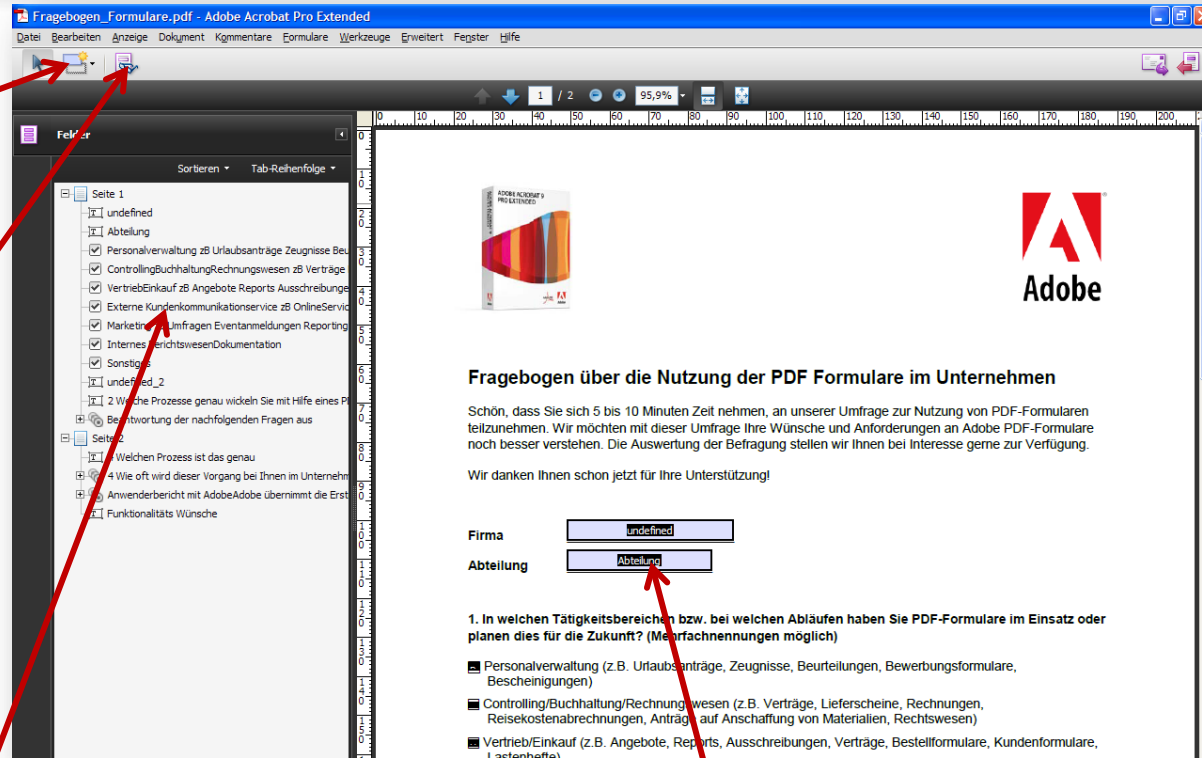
Fragebogen_Formulare.pdf - Adobe Acrobat Pro Extended

Datei Bearbeiten Anzeige Dokument Kommentare Formulare Werkzeuge Erweitert Fenster Hilfe

1 / 2 95,9%

Felder

Sortieren Tab-Reihenfolge

Seite 1
undefined
Abteilung
Personalverwaltung zB Urlaubsanträge Zeugnisse Beu
ControllingBuchhaltungRechnungswesen zB Verträge
VertriebEinkauf zB Angebote Reports Ausschreibunge
Externe Kundenkommunikationservice zB OnlineServic
Marketing Umfragen Eventanmeldungen Reporting
Internes BerichtswesenDokumentation
Sonstiges
undefined_2
2 Welche Prozesse genau wickeln Sie mit Hilfe eines P
Beantwortung der nachfolgenden Fragen aus
Seite 2
3 Welchen Prozess ist das genau
4 Wie oft wird dieser Vorgang bei Ihnen im Unternehm
Anwenderbericht mit AdobeAdobe übernimmt die Erst
Funktionalitäts Wünsche

ADOBE ACROBAT 9 PRO EXTENDED

Adobe

Fragebogen über die Nutzung der PDF Formulare im Unternehmen

Schön, dass Sie sich 5 bis 10 Minuten Zeit nehmen, an unserer Umfrage zur Nutzung von PDF-Formularen teilzunehmen. Wir möchten mit dieser Umfrage Ihre Wünsche und Anforderungen an Adobe PDF-Formulare noch besser verstehen. Die Auswertung der Befragung stellen wir Ihnen bei Interesse gerne zur Verfügung.

Wir danken Ihnen schon jetzt für Ihre Unterstützung!

Firma undefined
Abteilung Abteilung

1. In welchen Tätigkeitsbereichen bzw. bei welchen Abläufen haben Sie PDF-Formulare im Einsatz oder planen dies für die Zukunft? (Mehrfachnennungen möglich)

Personalverwaltung (z.B. Urlaubsanträge, Zeugnisse, Beurteilungen, Bewerbungsformulare, Bescheinigungen)

Controlling/Buchhaltung/Rechnungswesen (z.B. Verträge, Lieferscheine, Rechnungen, Reisekostenabrechnungen, Anträge auf Anschaffung von Materialien, Rechtswesen)

Vertrieb/Einkauf (z.B. Angebote, Reports, Ausschreibungen, Verträge, Bestellformulare, Kundenformulare, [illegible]